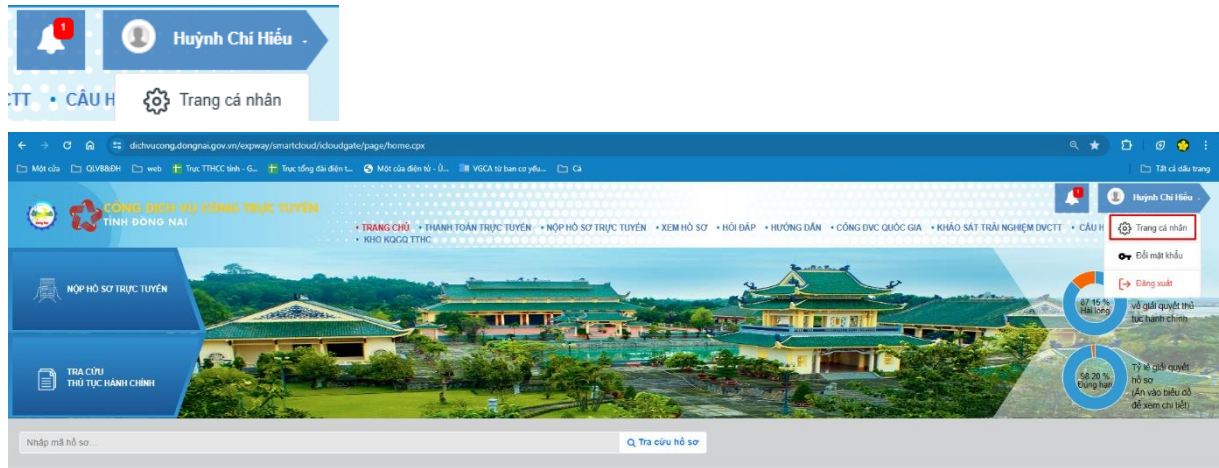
1 Huỳnh Chí Hiếu

CTT • CÂU H Trang cá nhân

dichvucong.dongnai.gov.vn/expway/smartcloud/icloudgate/page/home.cpx

Một cửa QLVB&ĐH web Trục TTHCC tỉnh - G... Trục tổng đài điện t... Một cửa điện tử - Ủ... VGCA từ ban cơ yếu... Cá

Tất cả dấu trang

CỔNG DỊCH VỤ CÔNG TRỰC TUYẾN
TỈNH ĐỒNG NAI

1 Huỳnh Chí Hiếu

• TRANG CHỦ • THANH TOÁN TRỰC TUYẾN • NỘP HỒ SƠ TRỰC TUYẾN • XEM HỒ SƠ • HỎI ĐÁP • HƯỚNG DẪN • CỔNG DVC QUỐC GIA • KHẢO SÁT TRẢI NGHIỆM DVCTT • CÂU H
• KHO KQGQ TTHC

Trang cá nhân
Đổi mật khẩu
Đăng xuất

NỘP HỒ SƠ TRỰC TUYẾN

TRA CỨU
THỦ TỤC HÀNH CHÍNH

87.15 %
Hài lòng
về giải quyết thủ tục hành chính

98.20 %
Đúng hạn
Tỷ lệ giải quyết hồ sơ
(Ấn vào biểu đồ để xem chi tiết)

Nhập mã hồ sơ...

Tra cứu hồ sơ